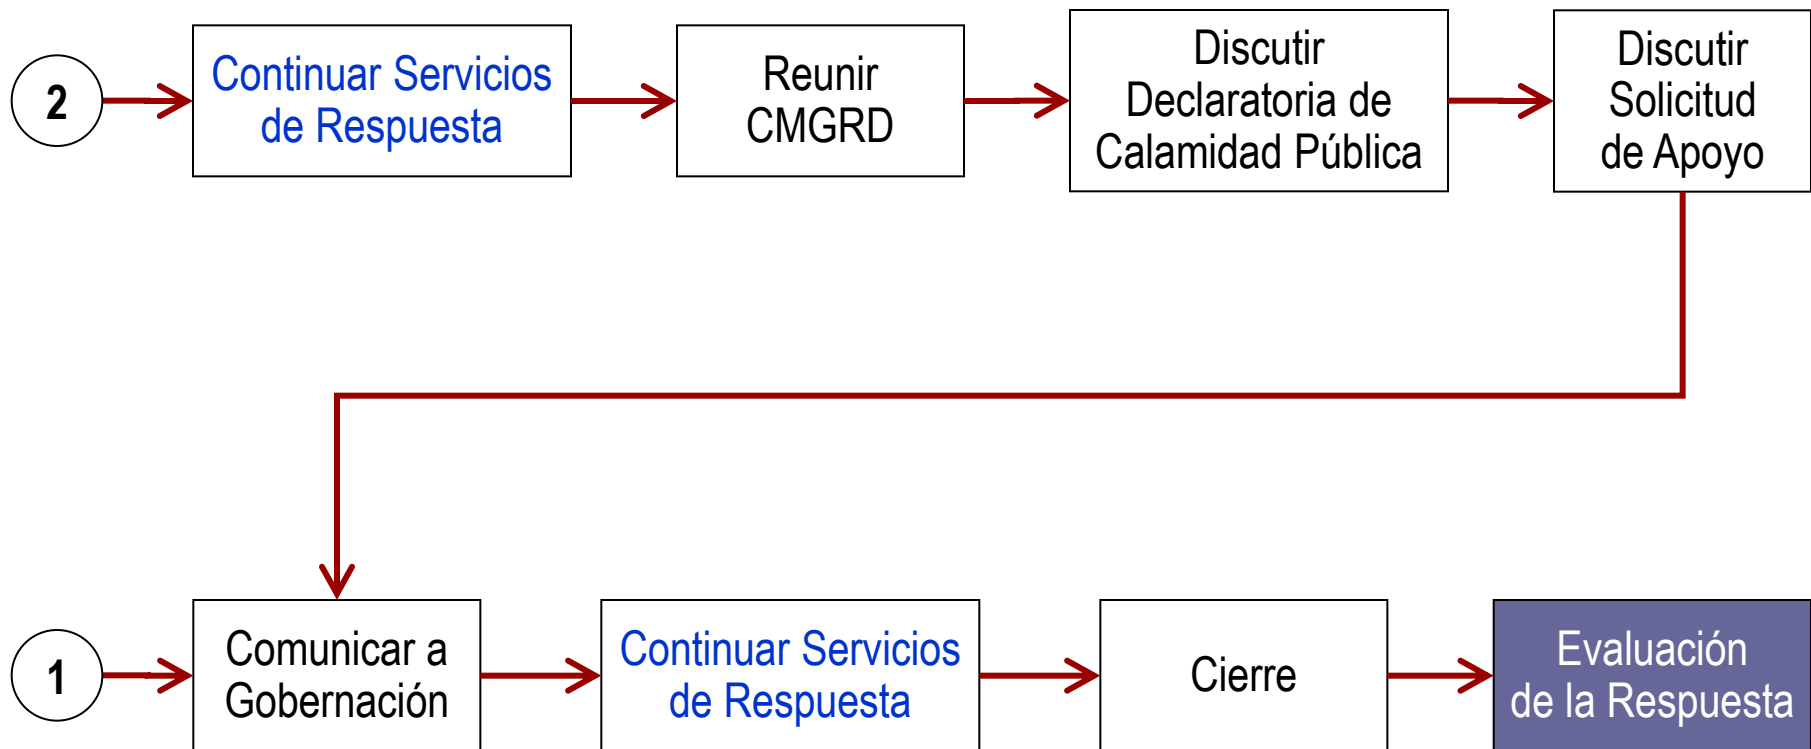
2

Continuar Servicios de Respuesta

Reunir CMGRD

Discutir Declaratoria de Calamidad Pública

Discutir Solicitud de Apoyo

1

Comunicar a Gobernación

Continuar Servicios de Respuesta

Cierre

Evaluación de la Respuesta